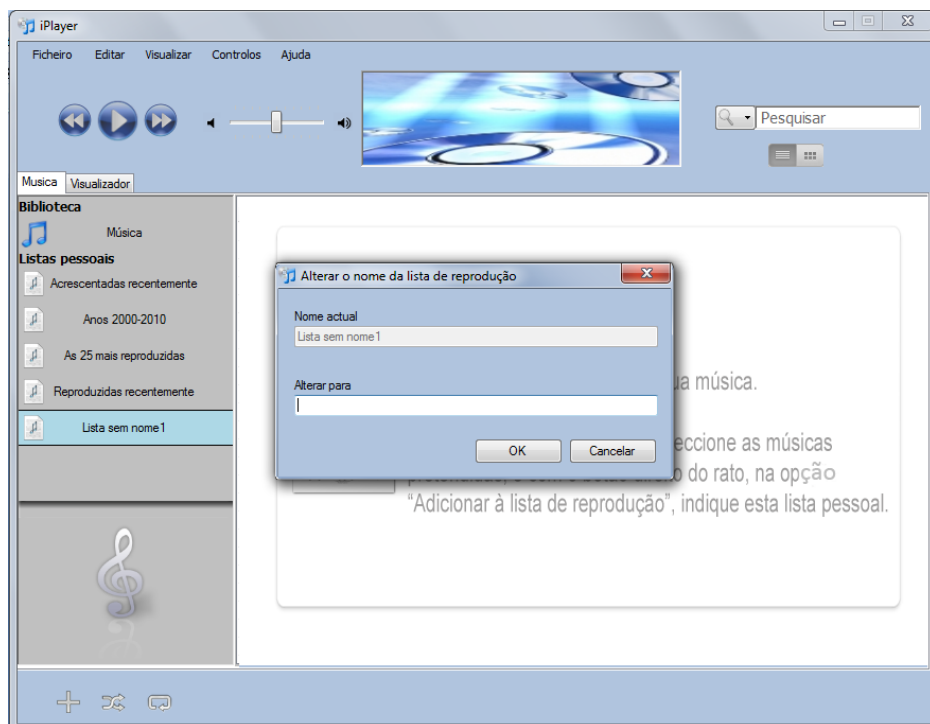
iPlayer

Ficheiro Editar Visualizar Controlos Ajuda

Pesquisar

Musica Visualizador

Biblioteca

Música

Listas pessoais

Acrescentadas recentemente

Anos 2000-2010

As 25 mais reproduzidas

Reproduzidas recentemente

Lista sem nome1

Alterar o nome da lista de reprodução

Nome actual

Lista sem nome1

Alterar para

OK Cancelar

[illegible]ua música.

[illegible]eccione as músicas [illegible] do rato, na opção "Adicionar à lista de reprodução", indique esta lista pessoal.